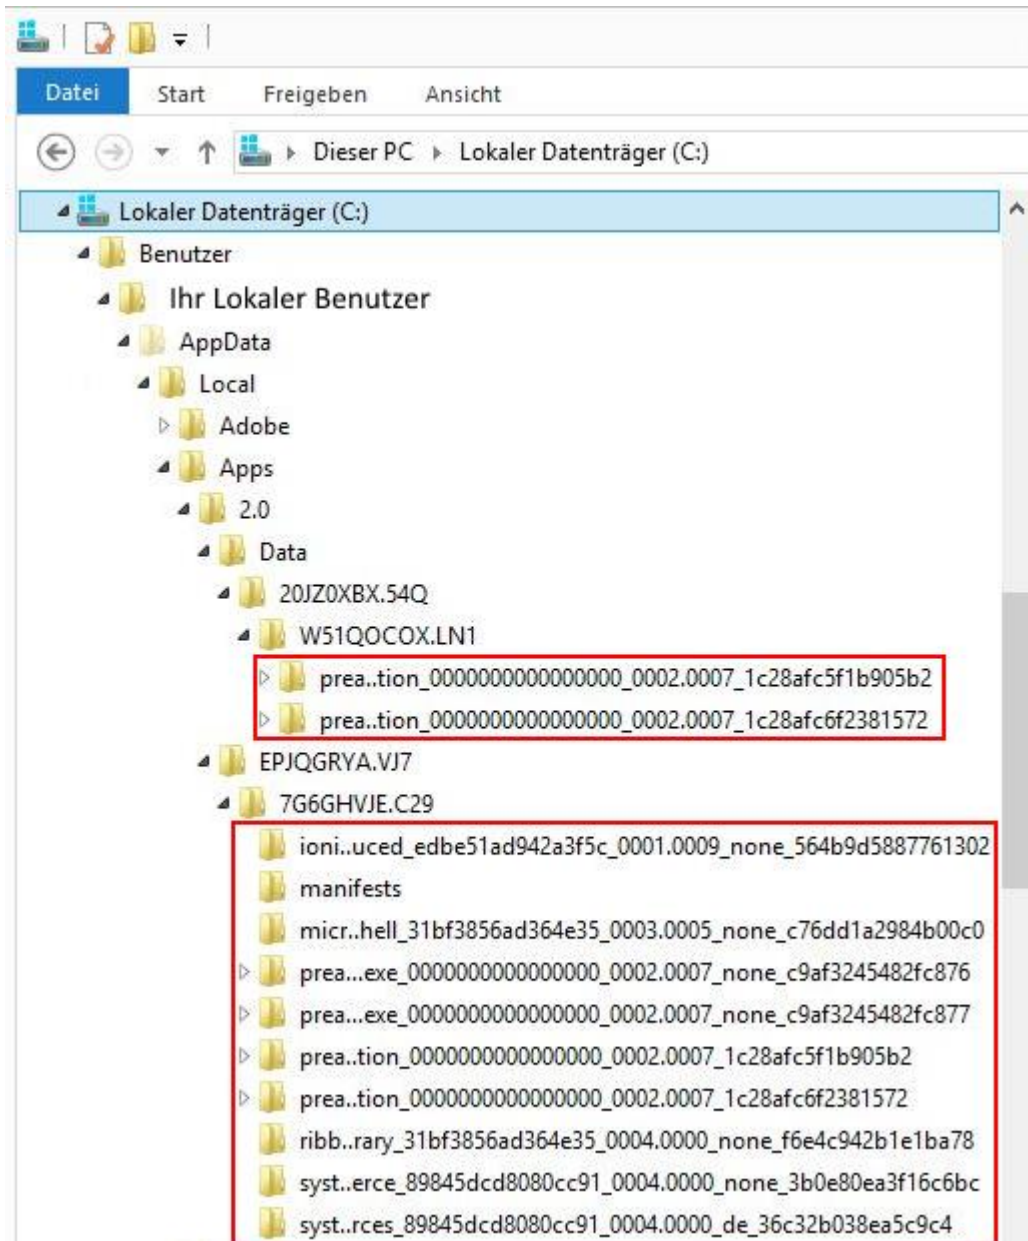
Datei
Start
Freigeben
Ansicht

Dieser PC ▸ Lokaler Datenträger (C:)

Lokaler Datenträger (C:)
Benutzer
Ihr Lokaler Benutzer
AppData
Local
Adobe
Apps
2.0
Data
20JZ0XBX.54Q
W51QOCOX.LN1
prea..tion_0000000000000000_0002.0007_1c28afc5f1b905b2
prea..tion_0000000000000000_0002.0007_1c28afc6f2381572
EPJQGRYA.VJ7
7G6GHVJE.C29
ioni..uced_edbe51ad942a3f5c_0001.0009_none_564b9d5887761302
manifests
micr..hell_31bf3856ad364e35_0003.0005_none_c76dd1a2984b00c0
prea...exe_0000000000000000_0002.0007_none_c9af3245482fc876
prea...exe_0000000000000000_0002.0007_none_c9af3245482fc877
prea..tion_0000000000000000_0002.0007_1c28afc5f1b905b2
prea..tion_0000000000000000_0002.0007_1c28afc6f2381572
ribb..rary_31bf3856ad364e35_0004.0000_none_f6e4c942b1e1ba78
syst..erce_89845dcd8080cc91_0004.0000_none_3b0e80ea3f16c6bc
syst..rces_89845dcd8080cc91_0004.0000_de_36c32b038ea5c9c4